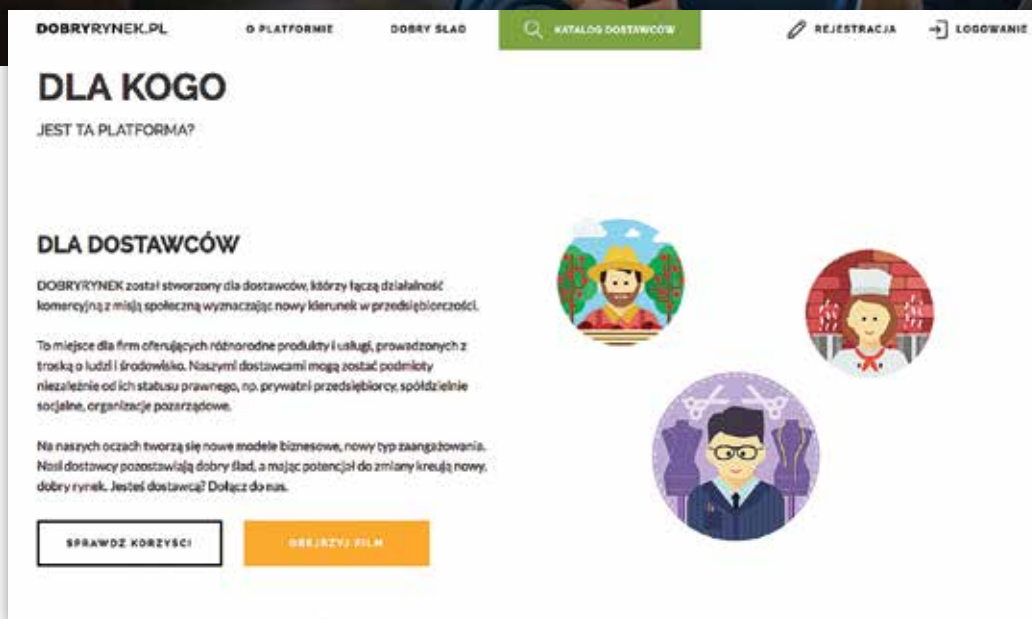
DOBRYRYNEK.PL O PLATFORMIE DOBRY ŚLAD KATALOG DOSTAWCÓW REJESTRACJA LOGOWANIE

DLA KOGO

JEST TA PLATFORMA?

DLA DOSTAWCÓW

DOBRYRYNEK został stworzony dla dostawców, którzy łączą działalność komercyjną z misją społeczną wyznaczając nowy kierunek w przedsiębiorczości.

To miejsce dla firm oferujących różnorodne produkty i usługi, prowadzonych z troską o ludzi i środowisko. Naszymi dostawcami mogą zostać podmioty niezależnie od ich statusu prawnego, np. prywatni przedsiębiorcy, spółdzielnie socjalne, organizacje pozarządowe.

Na naszych oczach tworzą się nowe modele biznesowe, nowy typ zaangażowania. Nasi dostawcy pozostawiają dobry ślad, a mając potencjał do zmiany kreują nowy, dobry rynek. Jesteś dostawcą? Dołącz do nas.

SPRAWDZ KORZYŚCI OBEJRZYJ FILM